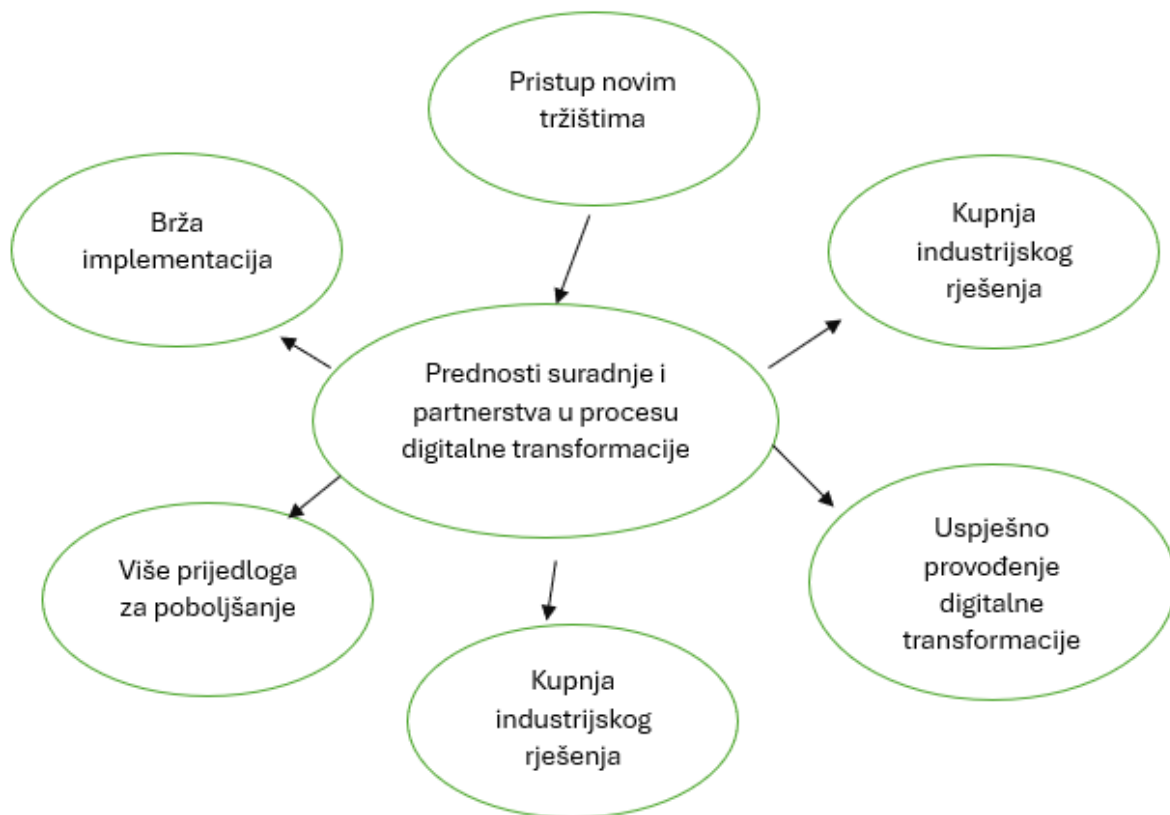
Pristup novim tržištima

Brža implementacija

Kupnja industrijskog rješenja

Prednosti suradnje i partnerstva u procesu digitalne transformacije

Više prijedloga za poboljšanje

Uspješno provođenje digitalne transformacije

Kupnja industrijskog rješenja